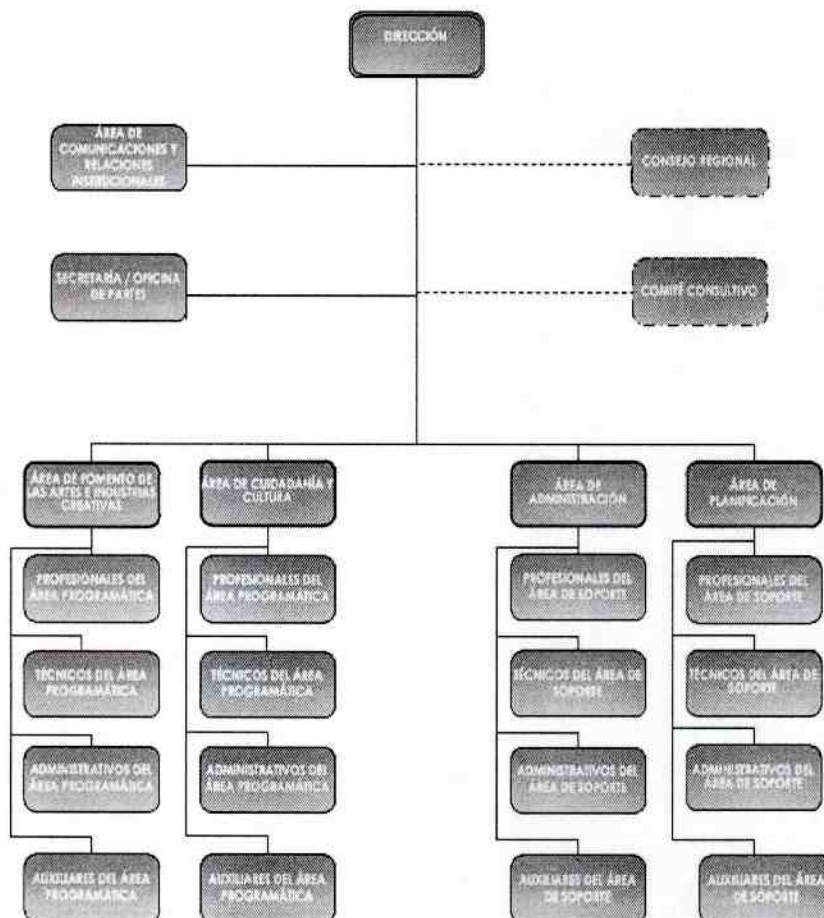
DIRECCIÓN

ÁREA DE COMUNICACIONES Y RELACIONES INSTITUCIONALES

CONSEJO REGIONAL

SECRETARÍA / OFICINA DE PARTES

COMITÉ CONSULTIVO

ÁREA DE FOMENTO DE LAS ARTES E INDUSTRIAS CREATIVAS

PROFESIONALES DEL ÁREA PROGRAMÁTICA

TÉCNICOS DEL ÁREA PROGRAMÁTICA

ADMINISTRATIVOS DEL ÁREA PROGRAMÁTICA

AUXILIARES DEL ÁREA PROGRAMÁTICA

ÁREA DE CIUDADANÍA Y CULTURA

PROFESIONALES DEL ÁREA PROGRAMÁTICA

TÉCNICOS DEL ÁREA PROGRAMÁTICA

ADMINISTRATIVOS DEL ÁREA PROGRAMÁTICA

AUXILIARES DEL ÁREA PROGRAMÁTICA

ÁREA DE ADMINISTRACIÓN

PROFESIONALES DEL ÁREA DE SOPORTE

TÉCNICOS DEL ÁREA DE SOPORTE

ADMINISTRATIVOS DEL ÁREA DE SOPORTE

AUXILIARES DEL ÁREA DE SOPORTE

ÁREA DE PLANIFICACIÓN

PROFESIONALES DEL ÁREA DE SOPORTE

TÉCNICOS DEL ÁREA DE SOPORTE

ADMINISTRATIVOS DEL ÁREA DE SOPORTE

AUXILIARES DEL ÁREA DE SOPORTE